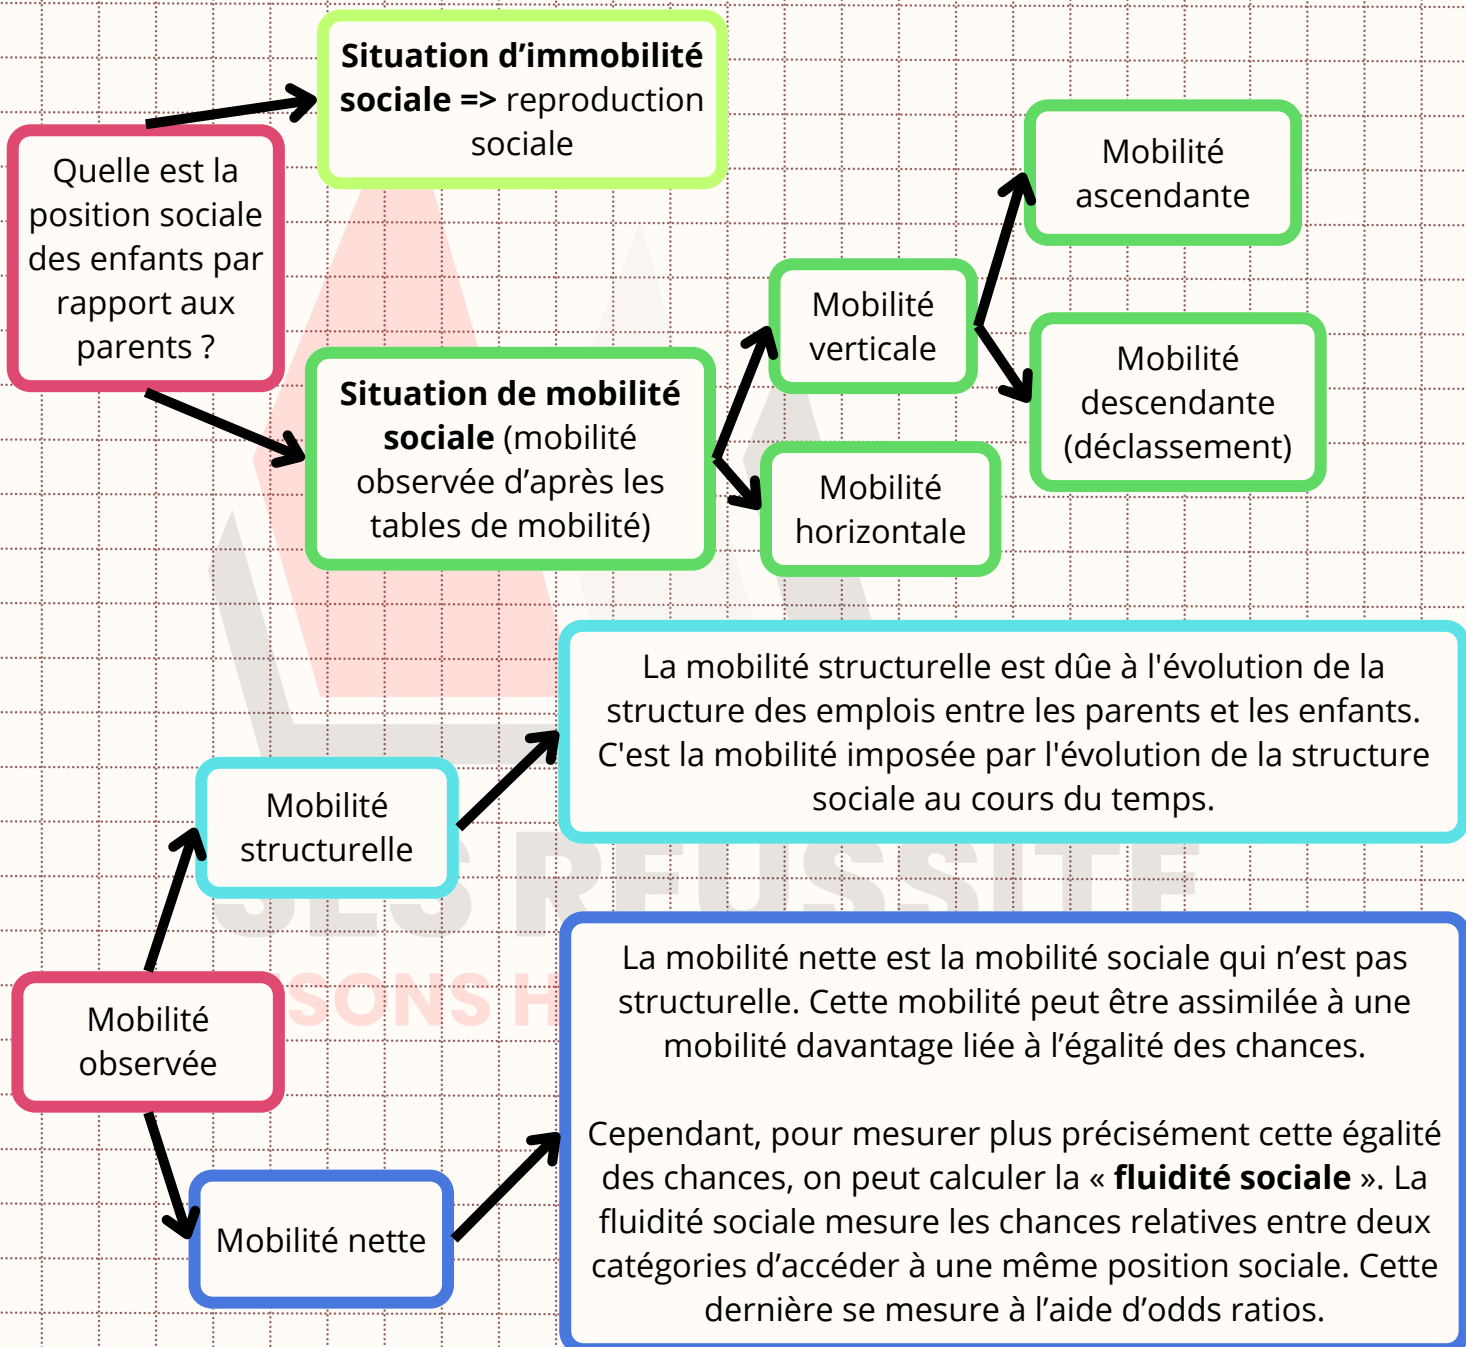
Situation d'immobilité sociale => reproduction sociale

Quelle est la position sociale des enfants par rapport aux parents ?

Situation de mobilité sociale (mobilité observée d'après les tables de mobilité)

Mobilité verticale

Mobilité ascendante

Mobilité descendante (déclassement)

Mobilité horizontale

Mobilité structurelle

La mobilité structurelle est dûe à l'évolution de la structure des emplois entre les parents et les enfants. C'est la mobilité imposée par l'évolution de la structure sociale au cours du temps.

SES REUSSITE

SONS H

Mobilité observée

Mobilité nette

La mobilité nette est la mobilité sociale qui n'est pas structurelle. Cette mobilité peut être assimilée à une mobilité davantage liée à l'égalité des chances.

Cependant, pour mesurer plus précisément cette égalité des chances, on peut calculer la « fluidité sociale ». La fluidité sociale mesure les chances relatives entre deux catégories d'accéder à une même position sociale. Cette dernière se mesure à l'aide d'odds ratios.